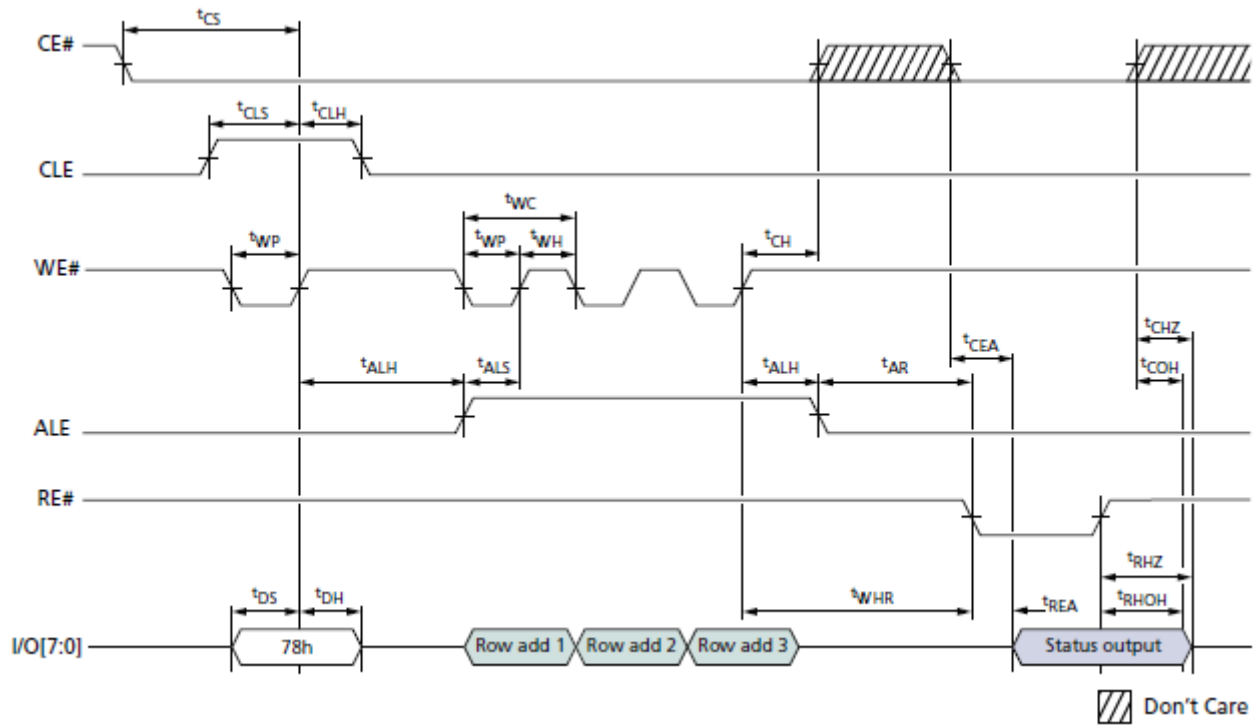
CE#

$t_{CS}$

CLE

$t_{CLS}$ $t_{CLH}$

WE#

$t_{WP}$

$t_{WC}$

$t_{WP}$ $t_{WH}$

$t_{CH}$

ALE

$t_{ALH}$ $t_{ALS}$

$t_{ALH}$ $t_{AR}$

$t_{CEA}$

$t_{CHZ}$

$t_{COH}$

RE#

$t_{RHZ}$

I/O[7:0]

$t_{DS}$ $t_{DH}$

78h

Row add 1 Row add 2 Row add 3

$t_{WHR}$

$t_{REA}$ $t_{RHOH}$

Status output

Don't Care